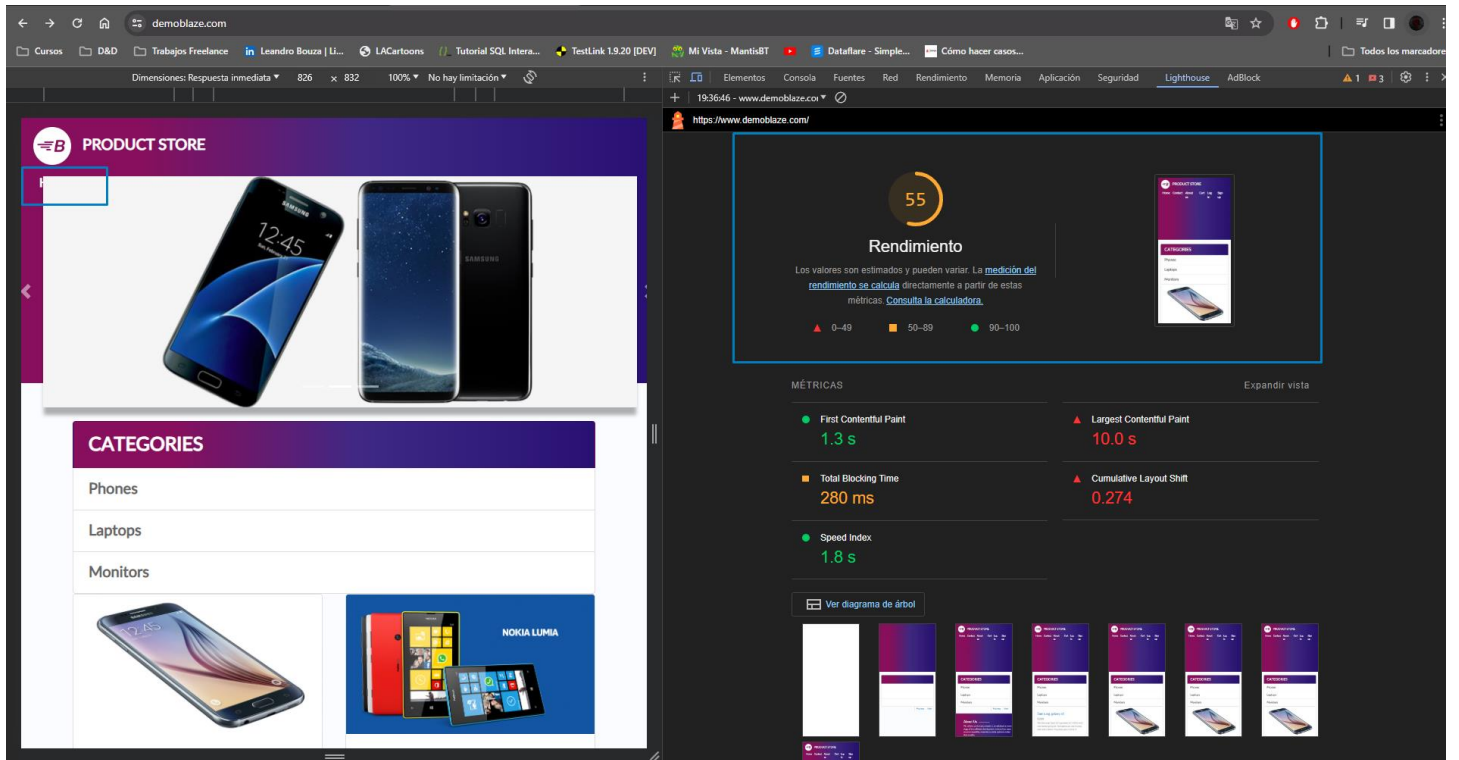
demoblaze.com

Cursos D&D Trabajos Freelance Leandro Bouza | Li... LACartoons Tutorial SQL Intera... TestLink 1.9.20 [DEV] Mi Vista - MantisBT Dataflare - Simple... Cómo hacer casos... Todos los marcadores

Dimensiones: Respuesta inmediata 826 × 832 100% No hay limitación

Elementos Consola Fuentes Red Rendimiento Memoria Aplicación Seguridad Lighthouse AdBlock 1 3

19:36:46 - www.demoblaze.co

https://www.demoblaze.com/

PRODUCT STORE

SAMSUNG

12:45

SAMSUNG

CATEGORIES

Phones

Laptops

Monitors

NOKIA LUMIA

55

Rendimiento

Los valores son estimados y pueden variar. La medición del rendimiento se calcula directamente a partir de estas métricas. Consulta la calculadora.

0–49 50–89 90–100

PRODUCT STORE

CATEGORIES

MÉTRICAS

Expandir vista

First Contentful Paint
1.3 s

Largest Contentful Paint
10.0 s

Total Blocking Time
280 ms

Cumulative Layout Shift
0.274

Speed Index
1.8 s

Ver diagrama de árbol